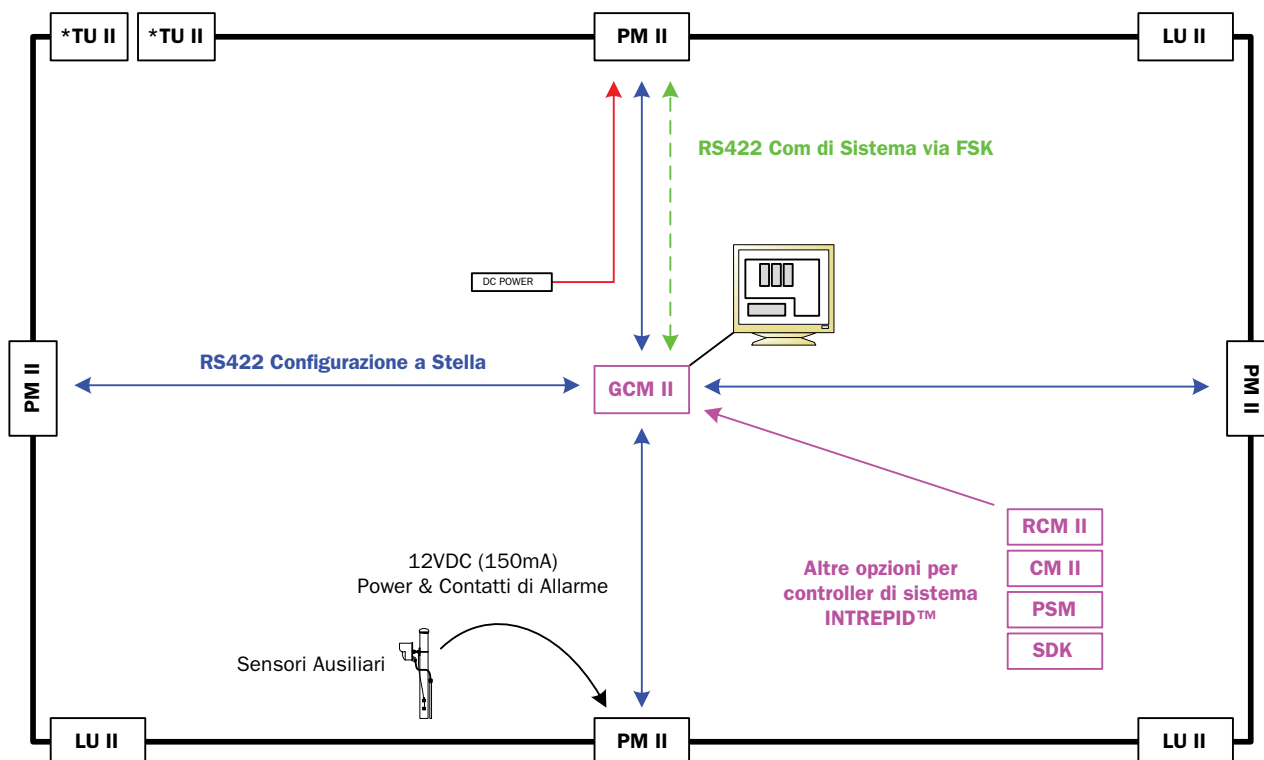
*TU II

*TU II

PM II

LU II

RS422 Com di Sistema via FSK

DC POWER

PM II

RS422 Configurazione a Stella

GCM II

PM II

RCM II

CM II

PSM

SDK

Altre opzioni per controller di sistema INTREPID™

12VDC (150mA)
Power & Contatti di Allarme

Sensori Ausiliari

LU II

PM II

LU II